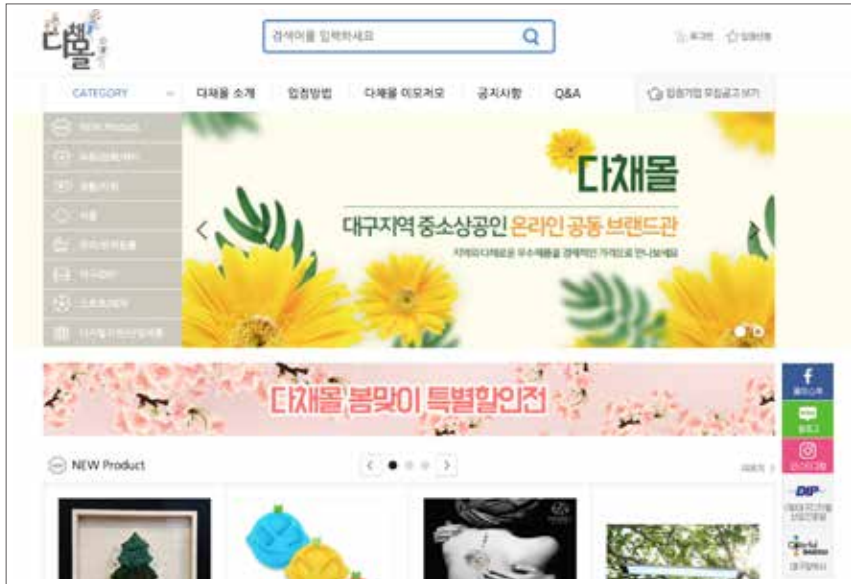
다채몰

검색어를 입력하세요

로그인 장바구니

CATEGORY

다채몰 소개

입점방법

다채몰 이모저모

공지사항

Q&A

입점기업 모집공고 보기

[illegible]

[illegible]

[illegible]

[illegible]

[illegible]

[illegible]

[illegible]

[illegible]

다채몰

대구지역 중소상공인 온라인 공동 브랜드관

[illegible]

다채몰 봄맞이 특별할인전

NEW Product

자세히 >

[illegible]

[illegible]

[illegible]

DIP

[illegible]

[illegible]